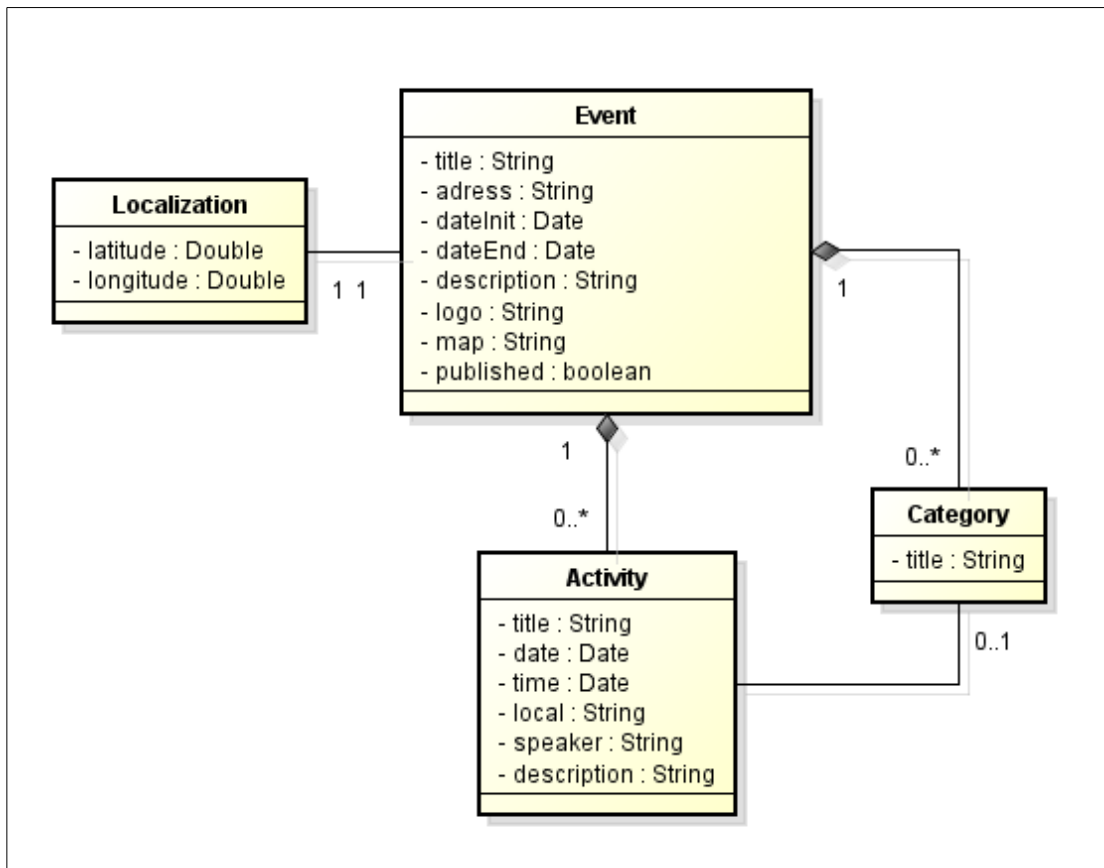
Event
- title : String
- adress : String
- dateInit : Date
- dateEnd : Date
- description : String
- logo : String
- map : String
- published : boolean

Localization
- latitude : Double
- longitude : Double

1 1

1

1

0..*

0..*

Category
- title : String

0..1

Activity
- title : String
- date : Date
- time : Date
- local : String
- speaker : String
- description : String